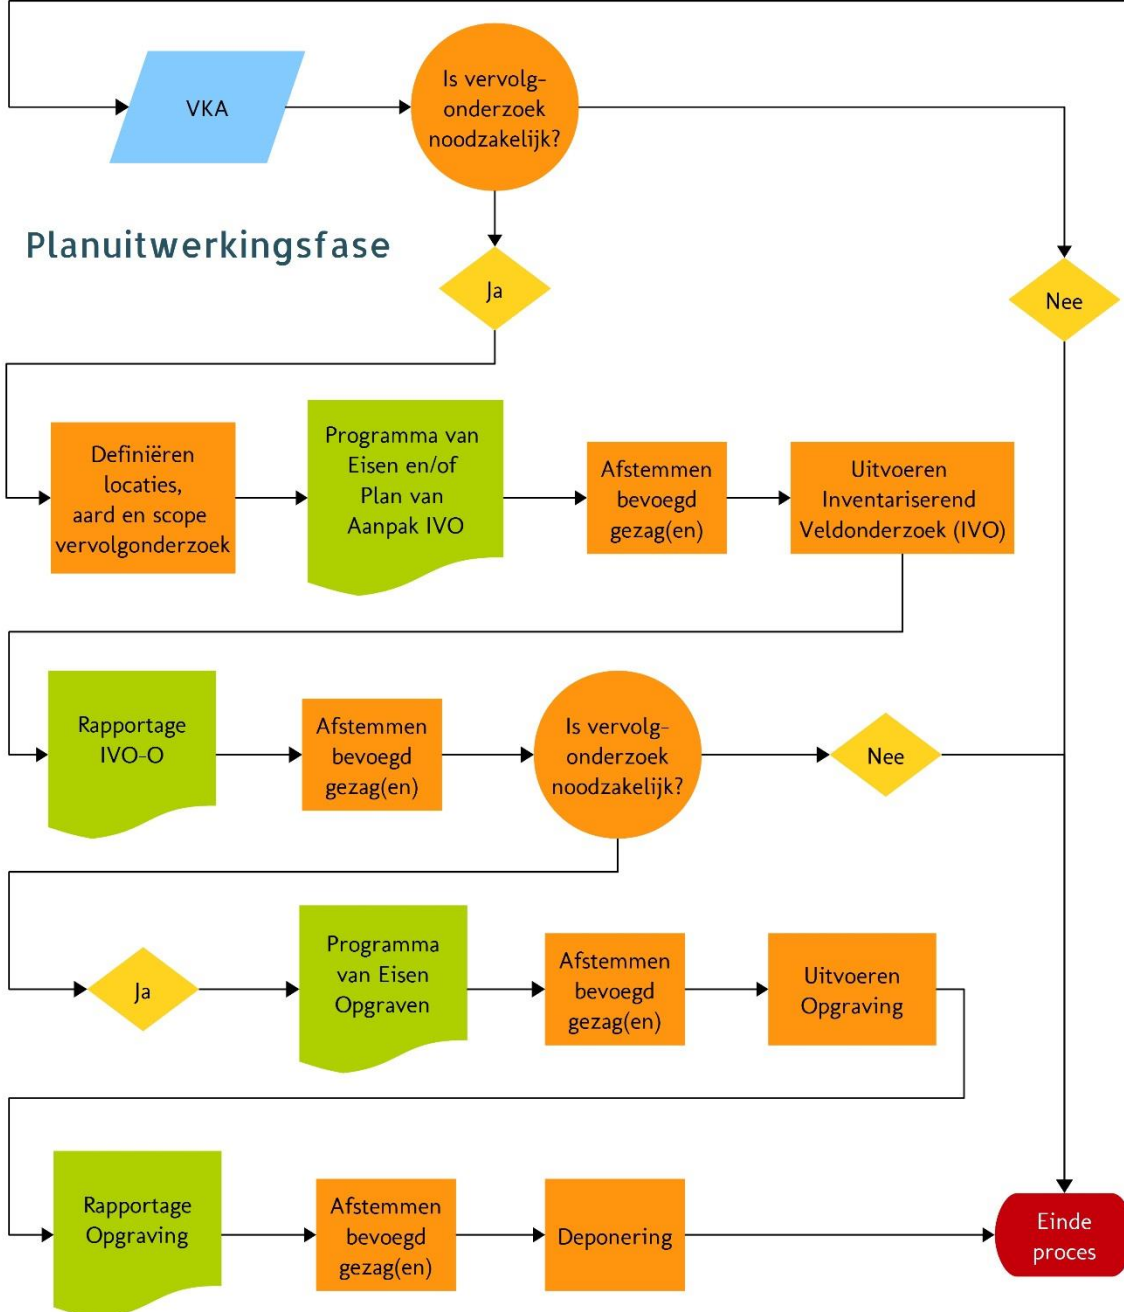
VKA

Is vervolgonderzoek noodzakelijk?

Planuitwerkingsfase

Ja

Nee

Definiëren locaties, aard en scope vervolgonderzoek

Programma van Eisen en/of Plan van Aanpak IVO

Afstemmen bevoegd gezag(en)

Uitvoeren Inventariserend Veldonderzoek (IVO)

Rapportage IVO-O

Afstemmen bevoegd gezag(en)

Is vervolgonderzoek noodzakelijk?

Nee

Ja

Programma van Eisen Opgraven

Afstemmen bevoegd gezag(en)

Uitvoeren Opgraving

Rapportage Opgraving

Afstemmen bevoegd gezag(en)

Deponering

Einde proces